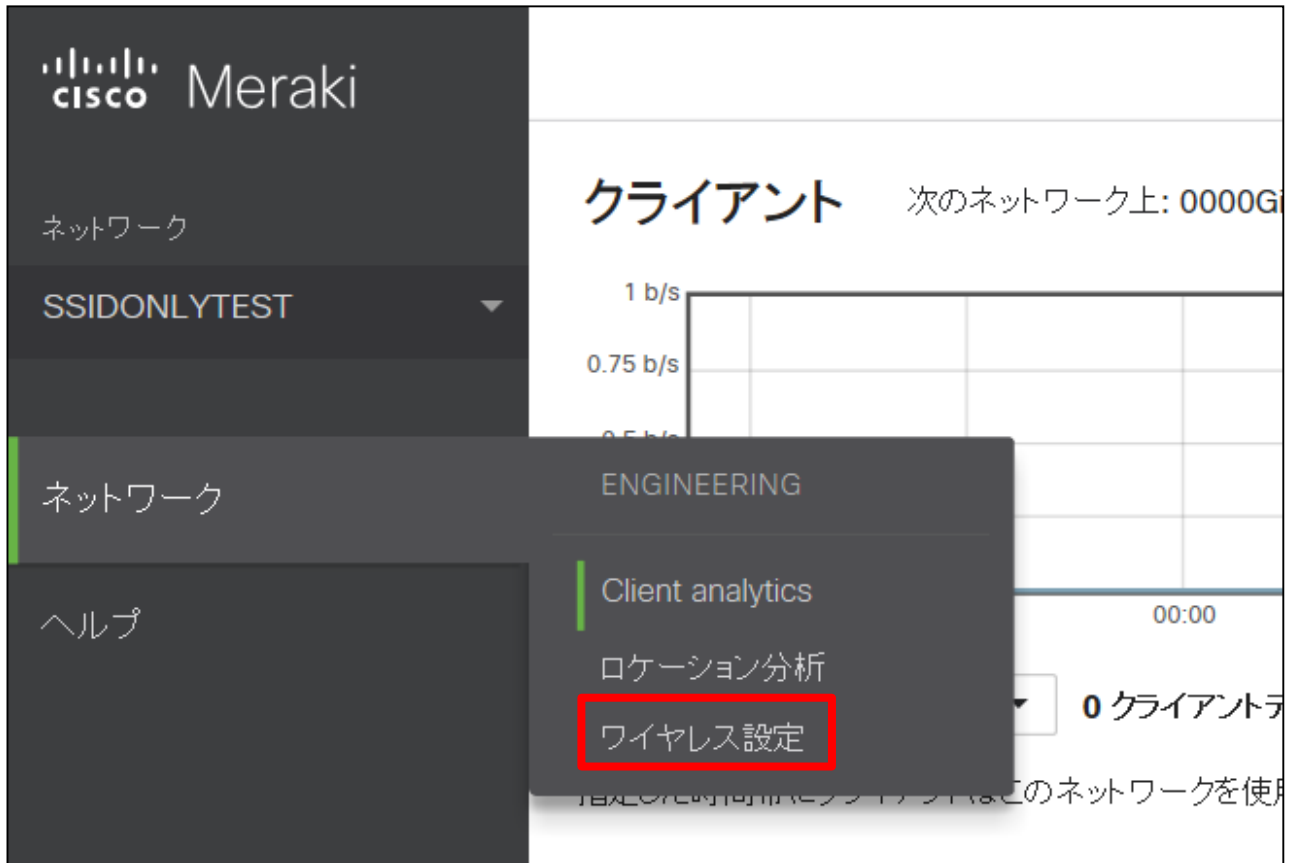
cisco Meraki

ネットワーク

SSIDONLYTEST

ネットワーク

ヘルプ

クライアント 次のネットワーク上: 0000Gi

1 b/s
0.75 b/s
0.5 b/s

00:00

ENGINEERING

Client analytics

ロケーション分析

ワイヤレス設定

0 クライアント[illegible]

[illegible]このネットワークを使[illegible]